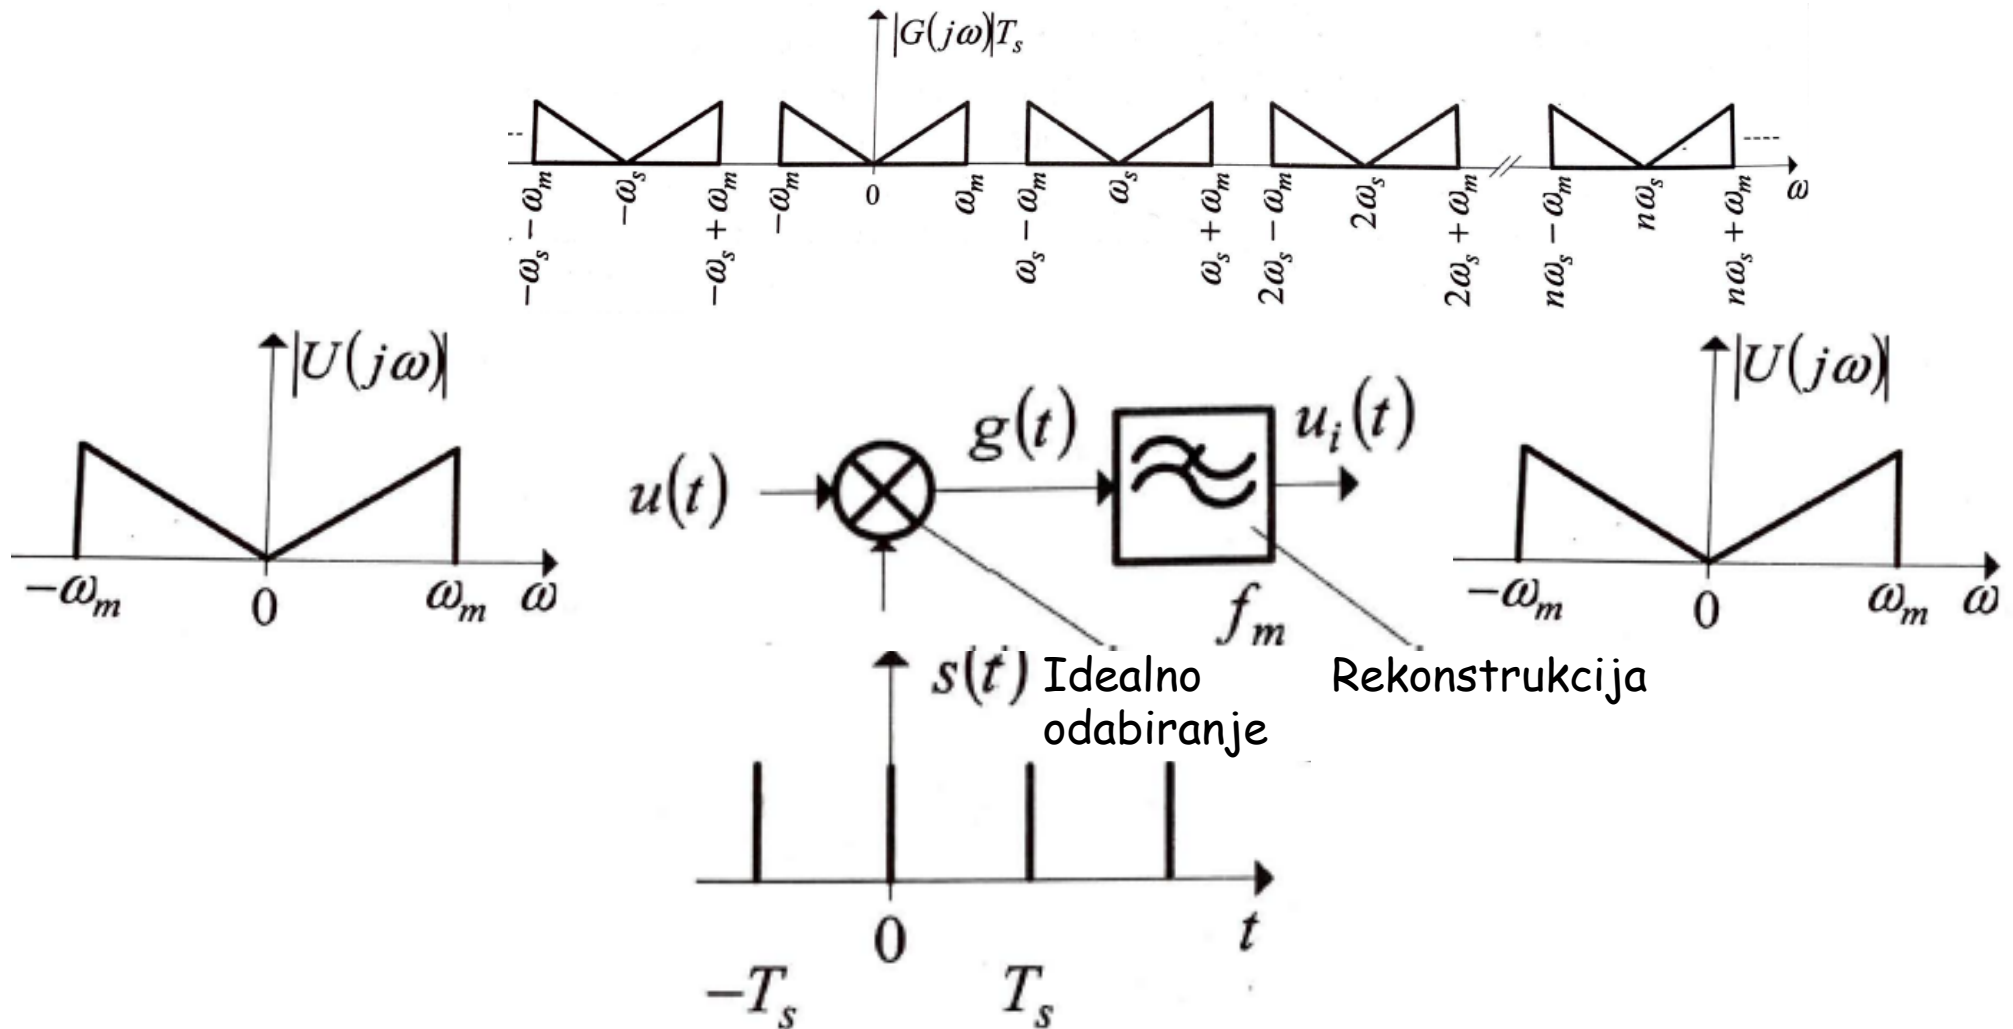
$|G(j\omega)|T_s$

$-\omega_s-\omega_m$ $-\omega_s$ $-\omega_s+\omega_m$ $-\omega_m$ $0$ $\omega_m$ $\omega_s-\omega_m$ $\omega_s$ $\omega_s+\omega_m$ $2\omega_s-\omega_m$ $2\omega_s$ $2\omega_s+\omega_m$ $n\omega_s-\omega_m$ $n\omega_s$ $n\omega_s+\omega_m$ $\omega$

$|U(j\omega)|$

$-\omega_m$ $0$ $\omega_m$ $\omega$

$u(t)$ $g(t)$ $u_i(t)$

$f_m$

$|U(j\omega)|$

$-\omega_m$ $0$ $\omega_m$ $\omega$

$s(t)$ Idealno odabiranje

Rekonstrukcija

$0$ $t$

$-T_s$ $T_s$